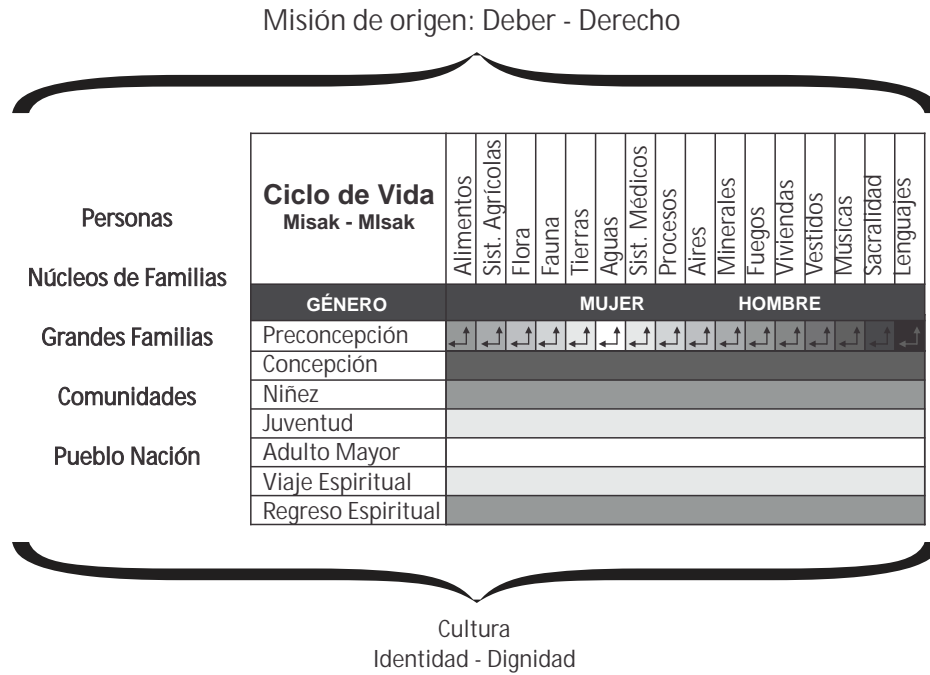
Misión de origen: Deber - Derecho

Personas

Núcleos de Familias

Grandes Familias

Comunidades

Pueblo Nación

| Ciclo de Vida Misak - MIsak | Alimentos | Sist. Agrícolas | Flora | Fauna | Tierras | Aguas | Sist. Médicos | Procesos | Aires | Minerales | Fuegos | Viviendas | Vestidos | Músicas | Sacralidad | Lenguajes |
|---|---|---|---|---|---|---|---|---|---|---|---|---|---|---|---|---|
| GÉNERO | MUJER HOMBRE | | | | | | | | | | | | | | | |
| Preconcepción | | | | | | | | | | | | | | | | |
| Concepción | | | | | | | | | | | | | | | | |
| Niñez | | | | | | | | | | | | | | | | |
| Juventud | | | | | | | | | | | | | | | | |
| Adulto Mayor | | | | | | | | | | | | | | | | |
| Viaje Espiritual | | | | | | | | | | | | | | | | |
| Regreso Espiritual | | | | | | | | | | | | | | | | |

Cultura
Identidad - Dignidad